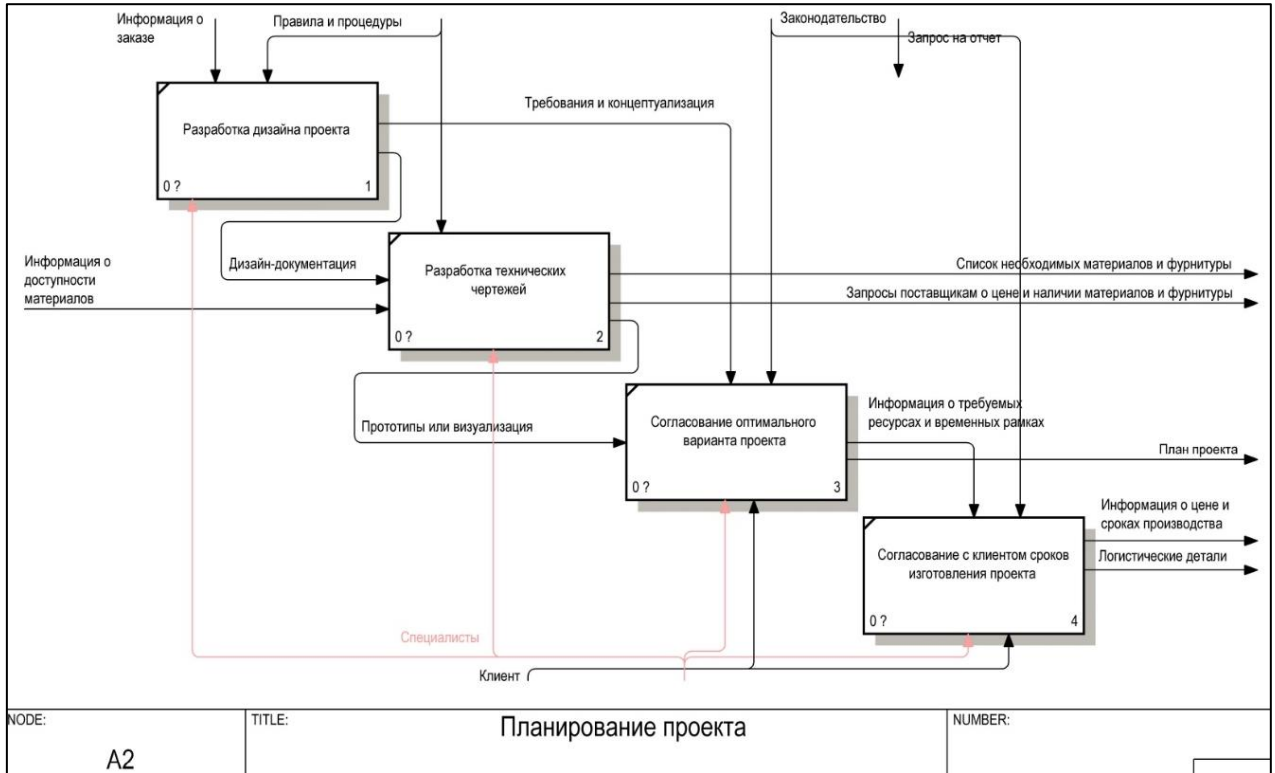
Информация о заказе

Правила и процедуры

Законодательство

Запрос на отчет

Требования и концептуализация

Разработка дизайна проекта

0 ?

1

Информация о доступности материалов

Дизайн-документация

Разработка технических чертежей

0 ?

2

Список необходимых материалов и фурнитуры

Запросы поставщикам о цене и наличии материалов и фурнитуры

Прототипы или визуализация

Согласование оптимального варианта проекта

0 ?

3

Информация о требуемых ресурсах и временных рамках

План проекта

Информация о цене и сроках производства

Согласование с клиентом сроков изготовления проекта

Логистические детали

0 ?

4

Специалисты

Клиент

NODE:

A2

TITLE:

Планирование проекта

NUMBER: